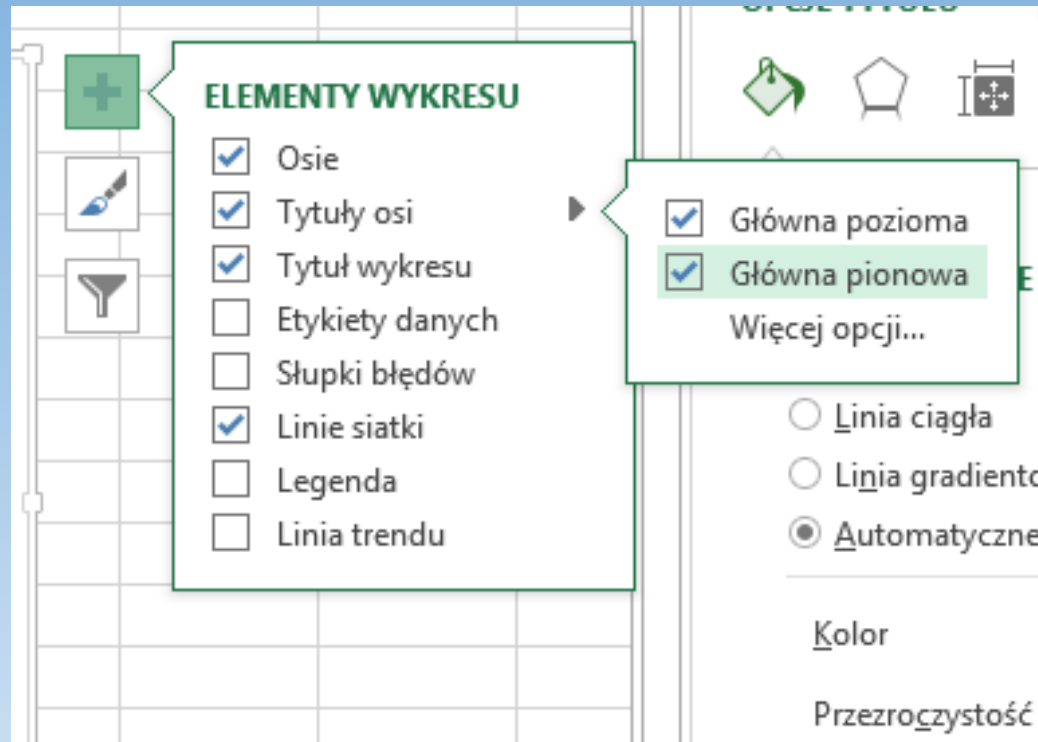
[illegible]

ELEMENTY WYKRESU

Osie
Tytuły osi
Tytuł wykresu
Etykiety danych
Słupki błędów
Linie siatki
Legenda
Linia trendu

Główna pozioma
Główna pionowa
Więcej opcji...

E

Linia ciągła
Linia gradiento
Automatyczne

Kolor

Przezroczystość